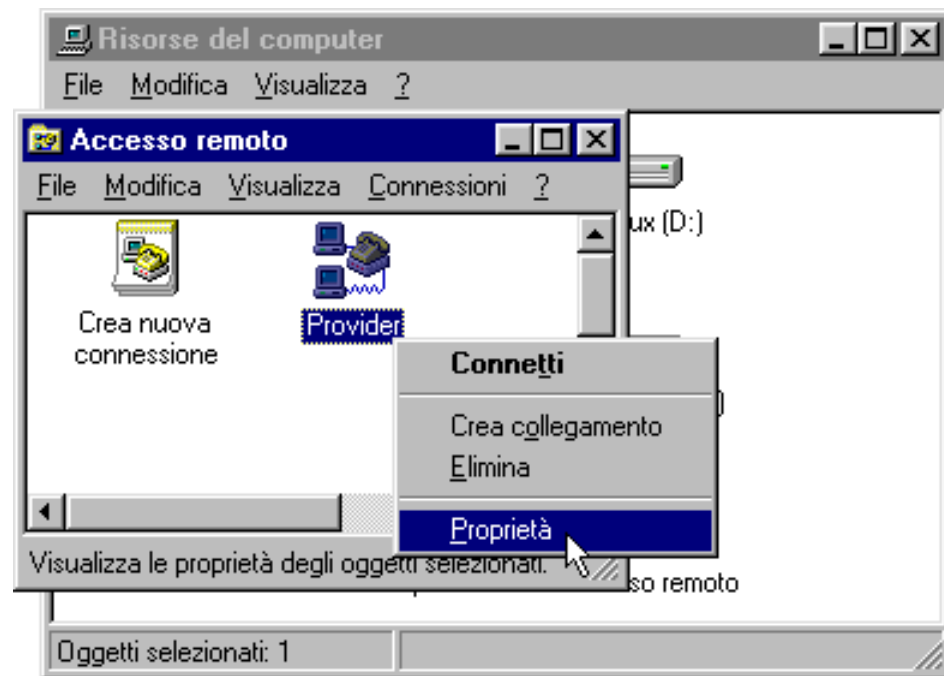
Risorse del computer

File Modifica Visualizza ?

Accesso remoto

File Modifica Visualizza Connessioni ?

ux (D:)

Crea nuova connessione

Provider

Connetti

Crea collegamento

Elimina

Proprietà

Visualizza le proprietà degli oggetti selezionati.

so remoto

Oggetti selezionati: 1